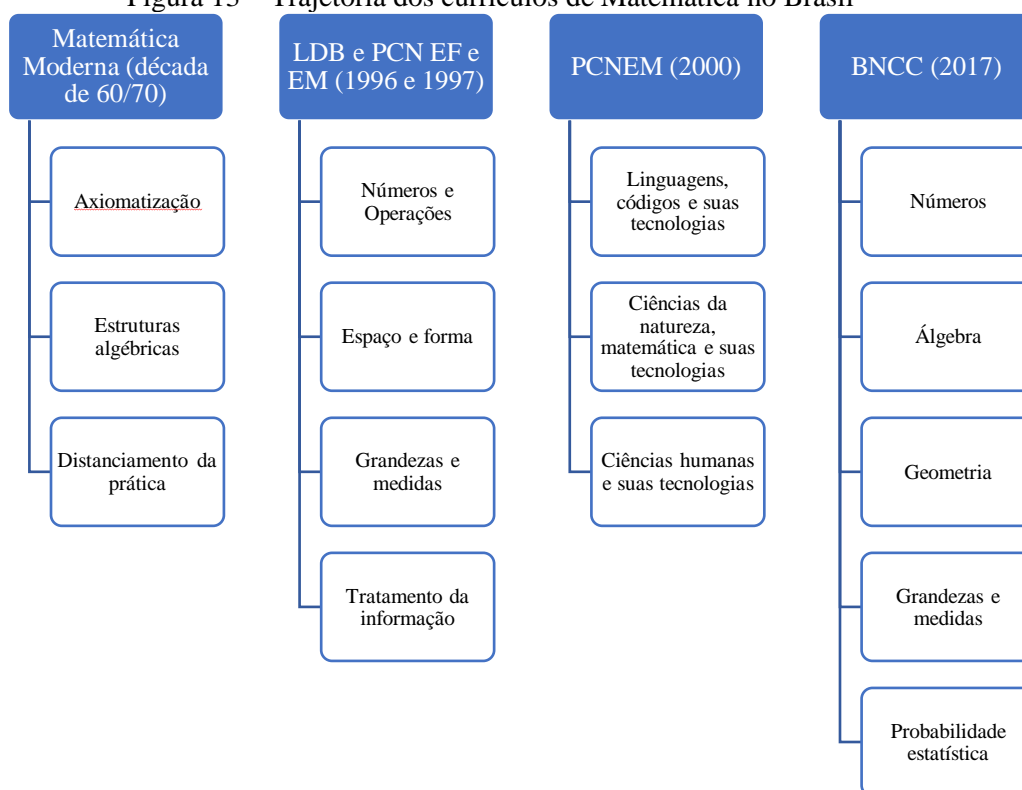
Figura 15 – Trajetória dos currículos de Matemática no Brasil

Matemática Moderna (década de 60/70)

Axiomatização

Estruturas algébricas

Distanciamento da prática

LDB e PCN EF e EM (1996 e 1997)

Números e Operações

Espaço e forma

Grandezas e medidas

Tratamento da informação

PCNEM (2000)

Linguagens, códigos e suas tecnologias

Ciências da natureza, matemática e suas tecnologias

Ciências humanas e suas tecnologias

BNCC (2017)

Números

Álgebra

Geometria

Grandezas e medidas

Probabilidade estatística